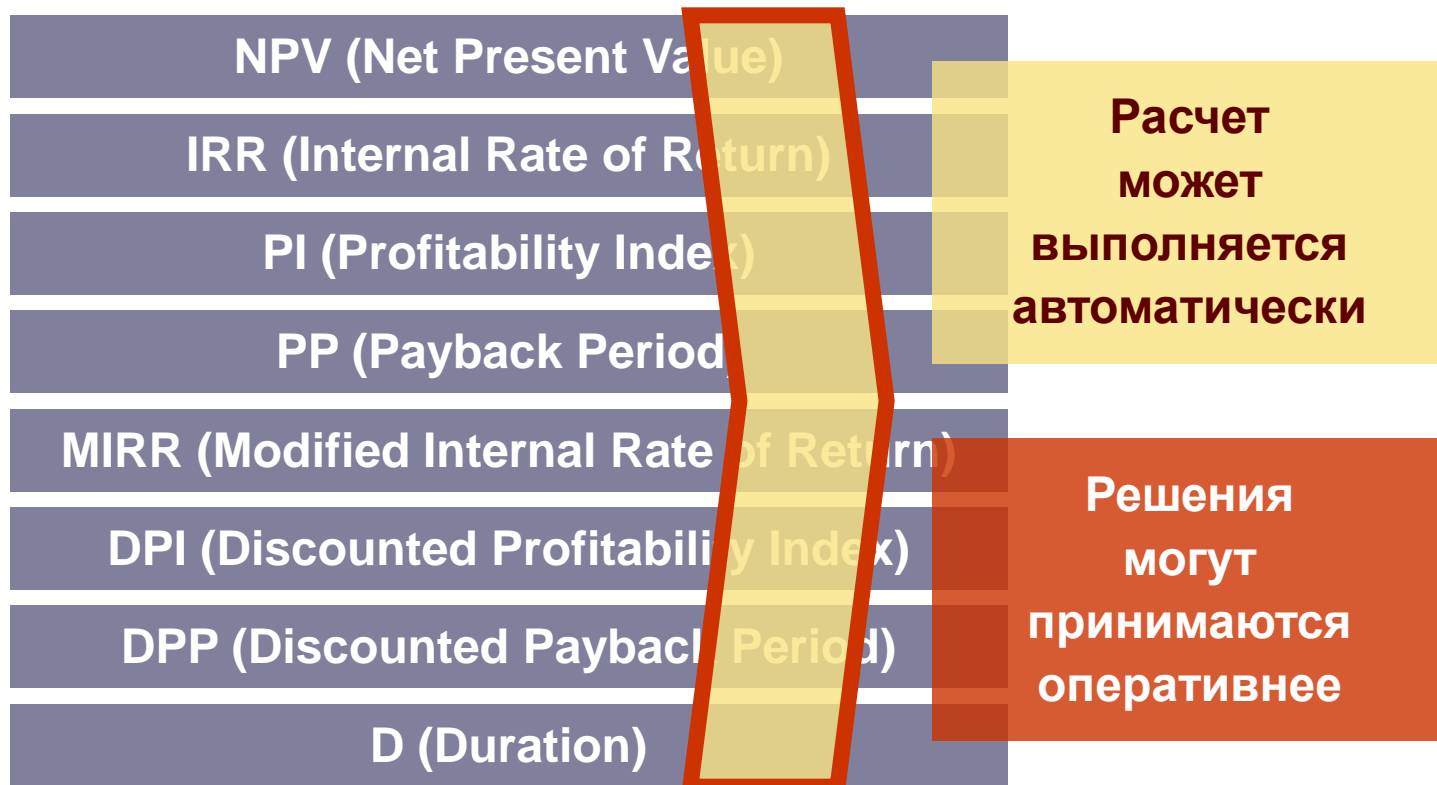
NPV (Net Present Value)

IRR (Internal Rate of Return)

PI (Profitability Index)

PP (Payback Period)

MIRR (Modified Internal Rate of Return)

DPI (Discounted Profitability Index)

DPP (Discounted Payback Period)

D (Duration)

Расчет может выполняется автоматически

Решения могут принимаются оперативнее